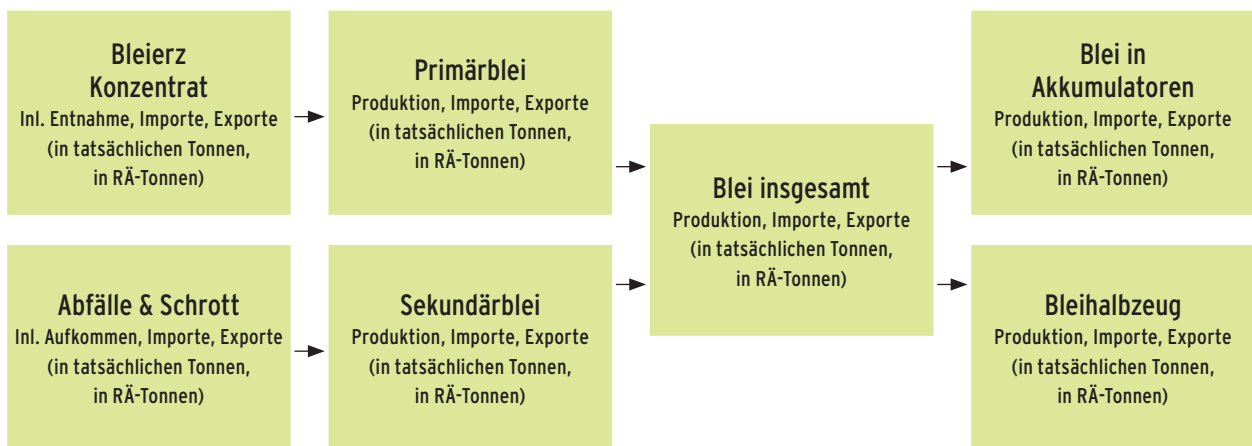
Bleierz Konzentrat
Inl. Entnahme, Importe, Exporte
(in tatsächlichen Tonnen, in RÄ-Tonnen)

Abfälle & Schrott
Inl. Aufkommen, Importe, Exporte
(in tatsächlichen Tonnen, in RÄ-Tonnen)

Primärblei
Produktion, Importe, Exporte
(in tatsächlichen Tonnen, in RÄ-Tonnen)

Sekundärblei
Produktion, Importe, Exporte
(in tatsächlichen Tonnen, in RÄ-Tonnen)

Blei insgesamt
Produktion, Importe, Exporte
(in tatsächlichen Tonnen, in RÄ-Tonnen)

Blei in Akkumulatoren
Produktion, Importe, Exporte
(in tatsächlichen Tonnen, in RÄ-Tonnen)

Bleihalbzeug
Produktion, Importe, Exporte
(in tatsächlichen Tonnen, in RÄ-Tonnen)